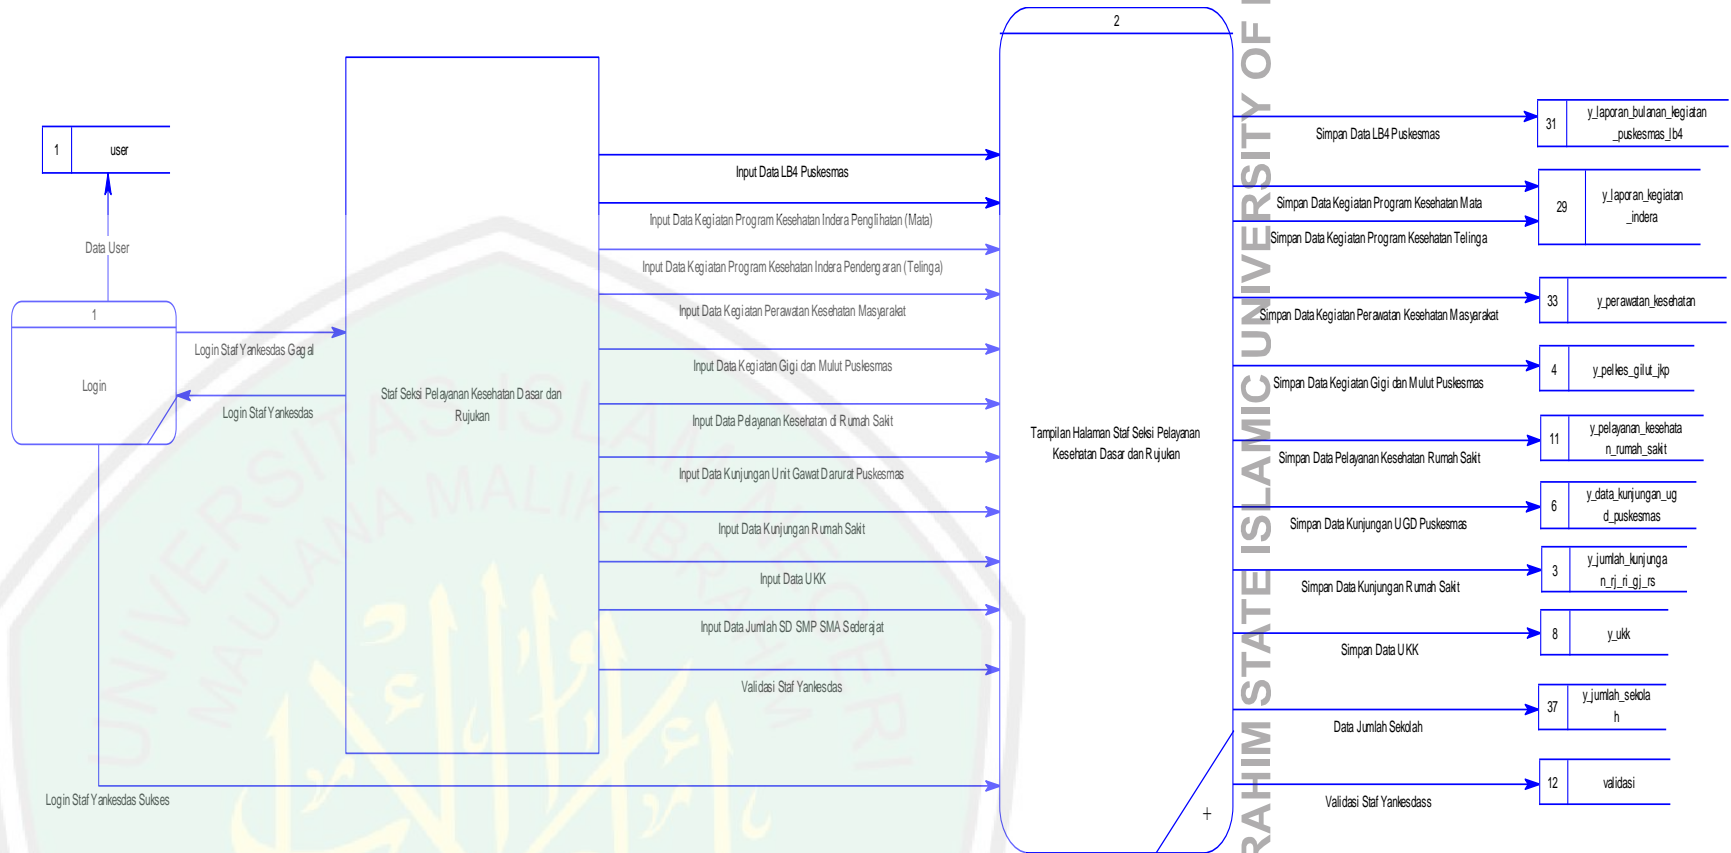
1 user

Data User

1

Login

Login Staf Yankesdas Gagal

Login Staf Yankesdas

Login Staf Yankesdas Sukses

Staf Seksi Pelayanan Kesehatan Dasar dan Rujukan

Input Data LB4 Puskesmas

Input Data Kegiatan Program Kesehatan Indera Penglihatan (Mata)

Input Data Kegiatan Program Kesehatan Indera Pendengaran (Telinga)

Input Data Kegiatan Perawatan Kesehatan Masyarakat

Input Data Kegiatan Gigi dan Mulut Puskesmas

Input Data Pelayanan Kesehatan di Rumah Sakit

Input Data Kunjungan Unit Gawat Darurat Puskesmas

Input Data Kunjungan Rumah Sakit

Input Data UKK

Input Data Jumlah SD SMP SMA Sederajat

Validasi Staf Yankesdas

2

Tampilan Halaman Staf Seksi Pelayanan Kesehatan Dasar dan Rujukan

+

Simpan Data LB4 Puskesmas

31 y_laporan_bulanan_kegiatan_puskesmas_lb4

Simpan Data Kegiatan Program Kesehatan Mata

Simpan Data Kegiatan Program Kesehatan Telinga

29 y_laporan_kegiatan_indera

Simpan Data Kegiatan Perawatan Kesehatan Masyarakat

33 y_perawatan_kesehatan

Simpan Data Kegiatan Gigi dan Mulut Puskesmas

4 y_pelkes_gilut_jkp

Simpan Data Pelayanan Kesehatan Rumah Sakit

11 y_pelayanan_kesehatan_rumah_sakit

Simpan Data Kunjungan UGD Puskesmas

6 y_data_kunjungan_ugd_puskesmas

Simpan Data Kunjungan Rumah Sakit

3 y_jumlah_kunjungan_rj_ri_gj_rs

Simpan Data UKK

8 y_ukk

Data Jumlah Sekolah

37 y_jumlah_sekolah

Validasi Staf Yankesdass

12 validasi

RAHIM STATE ISLAMIC UNIVERSITY OF